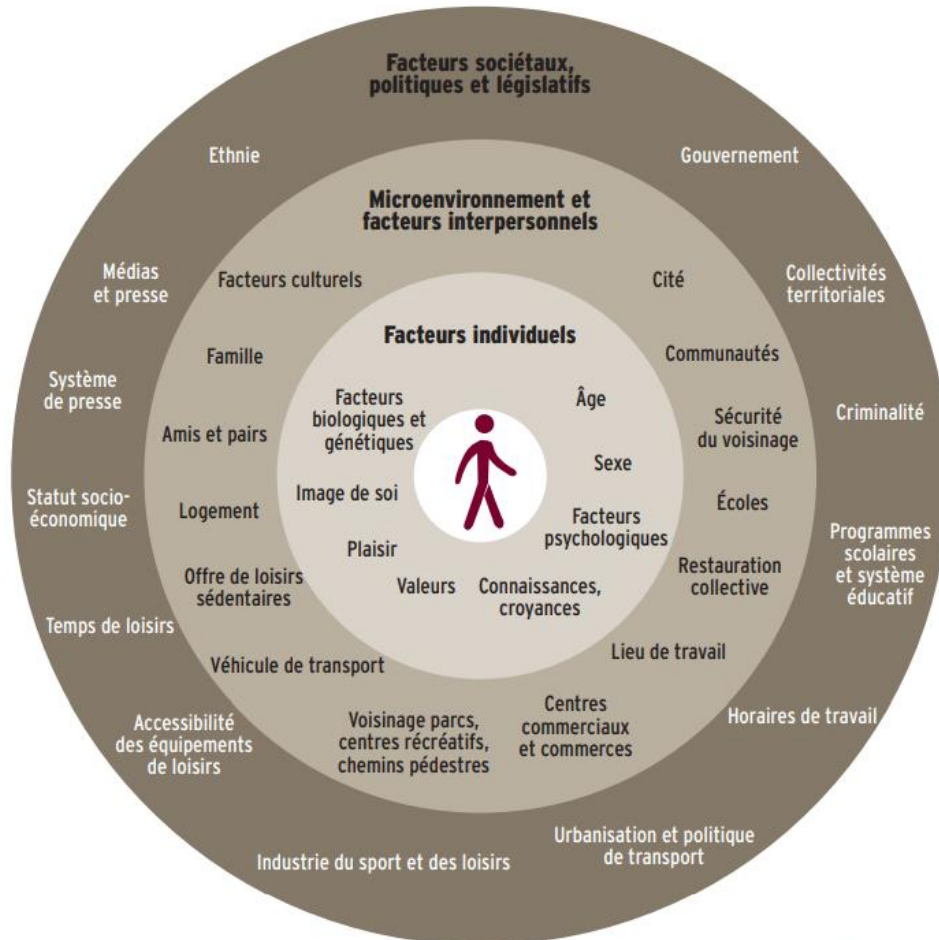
Facteurs sociétaux, politiques et législatifs

Ethnie

Gouvernement

Médias et presse

Collectivités territoriales

Système de presse

Criminalité

Statut socio-économique

Programmes scolaires et système éducatif

Temps de loisirs

Horaires de travail

Accessibilité des équipements de loisirs

Urbanisation et politique de transport

Industrie du sport et des loisirs

Microenvironnement et facteurs interpersonnels

Facteurs culturels

Cité

Famille

Communautés

Amis et pairs

Sécurité du voisinage

Logement

Écoles

Offre de loisirs sédentaires

Restauration collective

Véhicule de transport

Lieu de travail

Voisinage parcs, centres récréatifs, chemins pédestres

Centres commerciaux et commerces

Facteurs individuels

Facteurs biologiques et génétiques

Âge

Sexe

Image de soi

Facteurs psychologiques

Plaisir

Valeurs

Connaissances, croyances